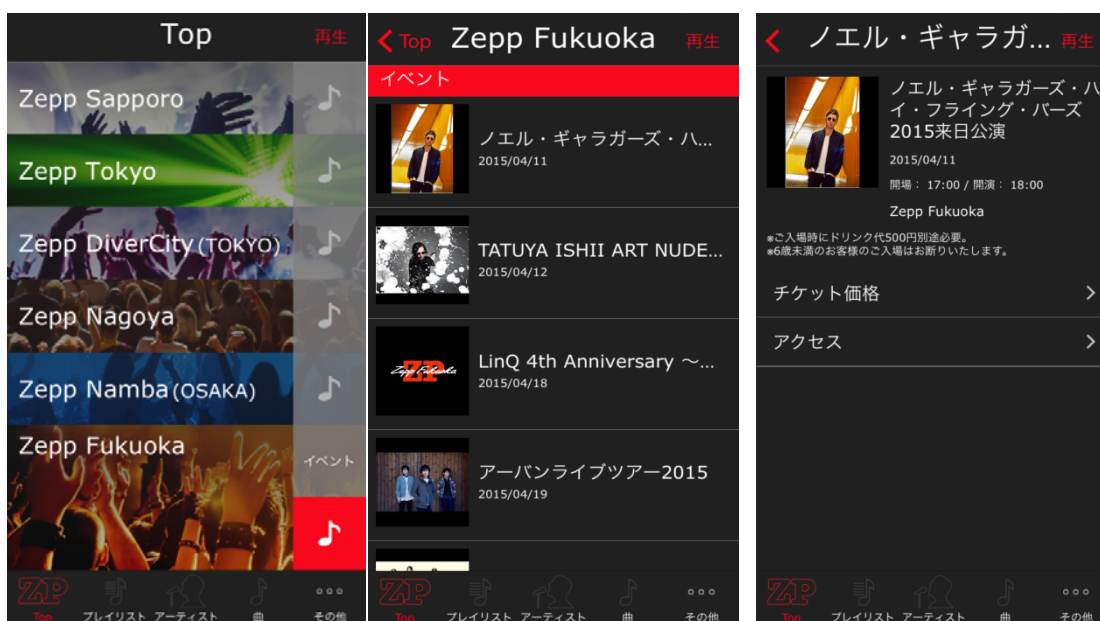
Top
再生

Zepp Sapporo
Zepp Tokyo
Zepp DiverCity (TOKYO)
Zepp Nagoya
Zepp Namba (OSAKA)
Zepp Fukuoka
イベント

Top プレイリスト アーティスト 曲 その他

Top
Zepp Fukuoka
再生
イベント

ノエル・ギャラガーズ・ハ...
2015/04/11

TATUYA ISHII ART NUDE...
2015/04/12

Zepp Fukuoka
LinQ 4th Anniversary 〜...
2015/04/18

アーバンライブツアー2015
2015/04/19

Top プレイリスト アーティスト 曲 その他

ノエル・ギャラガ...
再生

ノエル・ギャラガーズ・ハイ・フライング・バーズ 2015来日公演
2015/04/11
開場： 17:00 / 開演： 18:00
Zepp Fukuoka

※ご入場時にドリンク代500円別途必要。
※6歳未満のお客様のご入場はお断りいたします。

チケット価格
アクセス

Top プレイリスト アーティスト 曲 その他